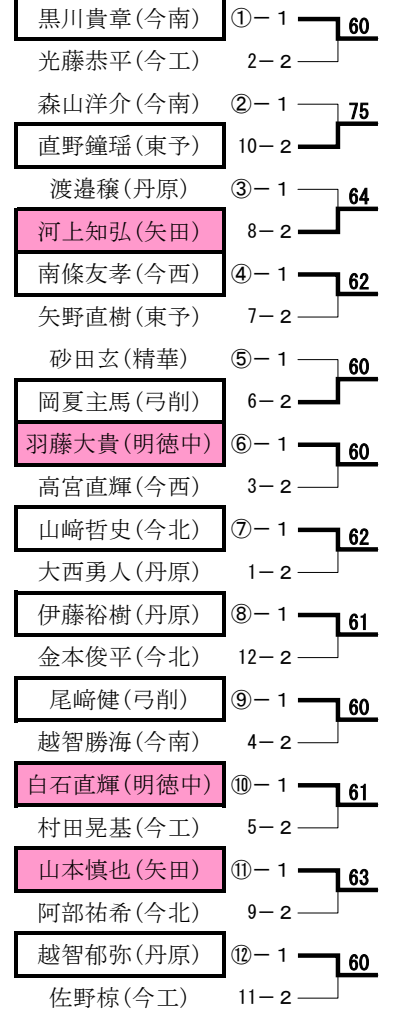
黒川貴章(今南) ①－１ 60
光藤恭平(今工) 2－２

森山洋介(今南) ②－１ 75
直野鐘瑶(東予) 10－２

渡邉穣(丹原) ③－１ 64
河上知弘(矢田) 8－２

南條友孝(今西) ④－１ 62
矢野直樹(東予) 7－２

砂田玄(精華) ⑤－１ 60
岡夏主馬(弓削) 6－２

羽藤大貴(明徳中) ⑥－１ 60
高宮直輝(今西) 3－２

山﨑哲史(今北) ⑦－１ 62
大西勇人(丹原) 1－２

伊藤裕樹(丹原) ⑧－１ 61
金本俊平(今北) 12－２

尾﨑健(弓削) ⑨－１ 60
越智勝海(今南) 4－２

白石直輝(明徳中) ⑩－１ 61
村田晃基(今工) 5－２

山本慎也(矢田) ⑪－１ 63
阿部祐希(今北) 9－２

越智郁弥(丹原) ⑫－１ 60
佐野椋(今工) 11－２